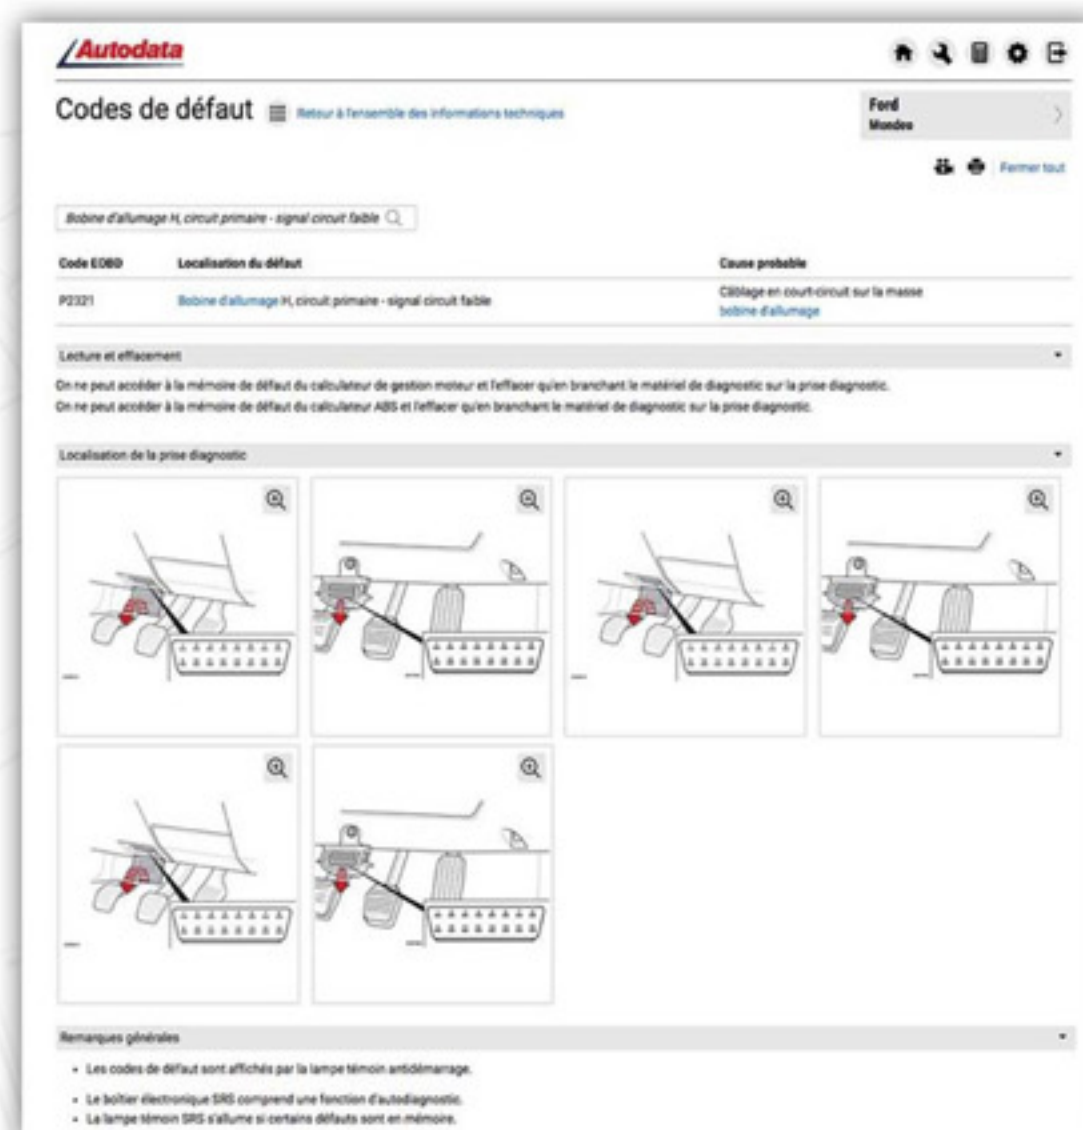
Autodata

Codes de défaut

Retour à l'ensemble des informations techniques

Ford
Mondeo

Fermer tout

Bobine d'allumage H, circuit primaire - signal circuit faible

| Code EOBD | Localisation du défaut | Cause probable |
|---|---|---|
| P2321 | Bobine d'allumage H, circuit primaire - signal circuit faible | Câblage en court-circuit sur la masse bobine d'allumage |

Lecture et effacement

On ne peut accéder à la mémoire de défaut du calculateur de gestion moteur et l'effacer qu'en branchant le matériel de diagnostic sur la prise diagnostic.
On ne peut accéder à la mémoire de défaut du calculateur ABS et l'effacer qu'en branchant le matériel de diagnostic sur la prise diagnostic.

Localisation de la prise diagnostic

Remarques générales

- Les codes de défaut sont affichés par la lampe témoin antidémarrage.
- Le boîtier électronique SRS comprend une fonction d'autodiagnostic.
- La lampe témoin SRS s'allume si certains défauts sont en mémoire.